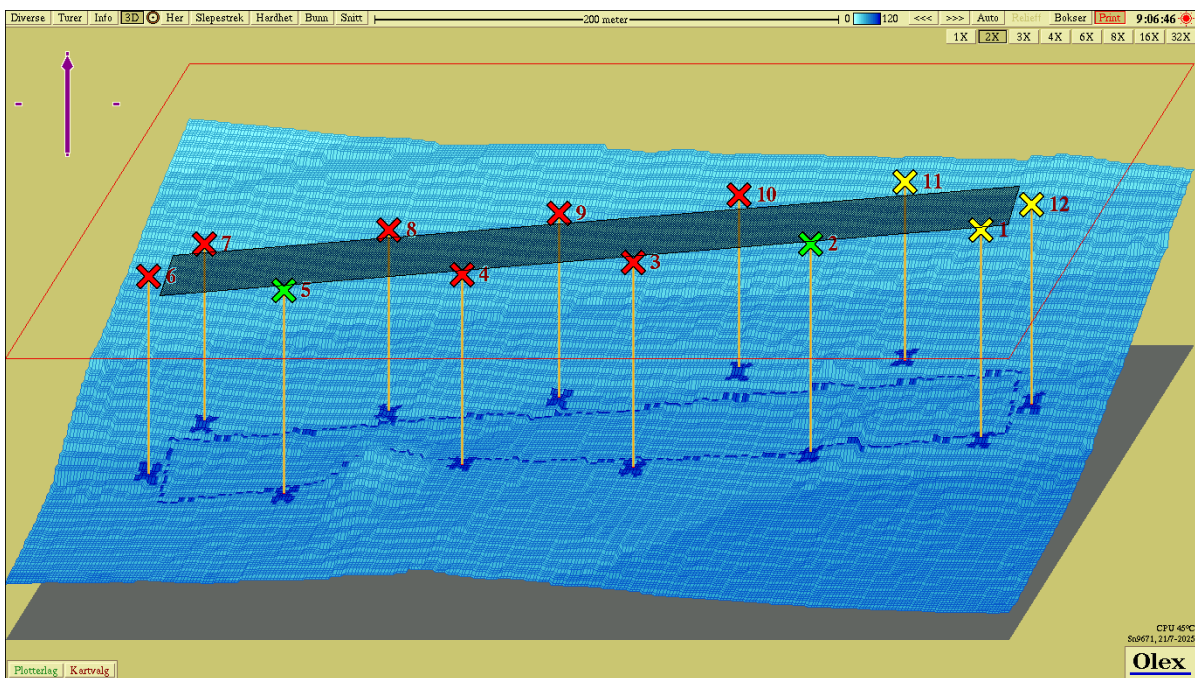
Diverse Turer Info 3D Her Slepestrek Hardhet Bunn Snitt 200 meter 0 120 <<< >>> Auto Relieff Bokser Print 9:06:46

1X 2X 3X 4X 6X 8X 16X 32X

6 7 5 8 4 9 3 10 2 11 1 12

CPU 45°C
Sn9671, 21/7-2025

Plotterlag Kartvalg

Olex